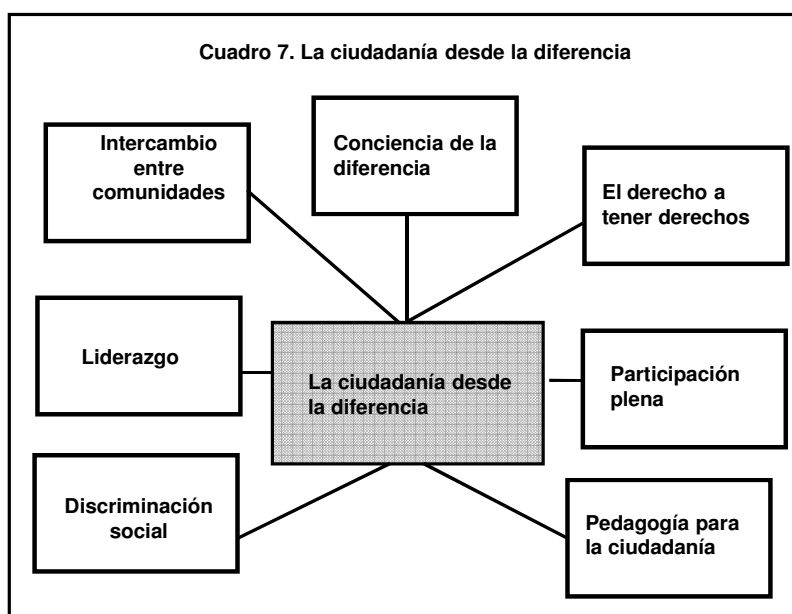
Cuadro 7. La ciudadanía desde la diferencia

Intercambio entre comunidades

Conciencia de la diferencia

El derecho a tener derechos

Liderazgo

La ciudadanía desde la diferencia

Participación plena

Discriminación social

Pedagogía para la ciudadanía